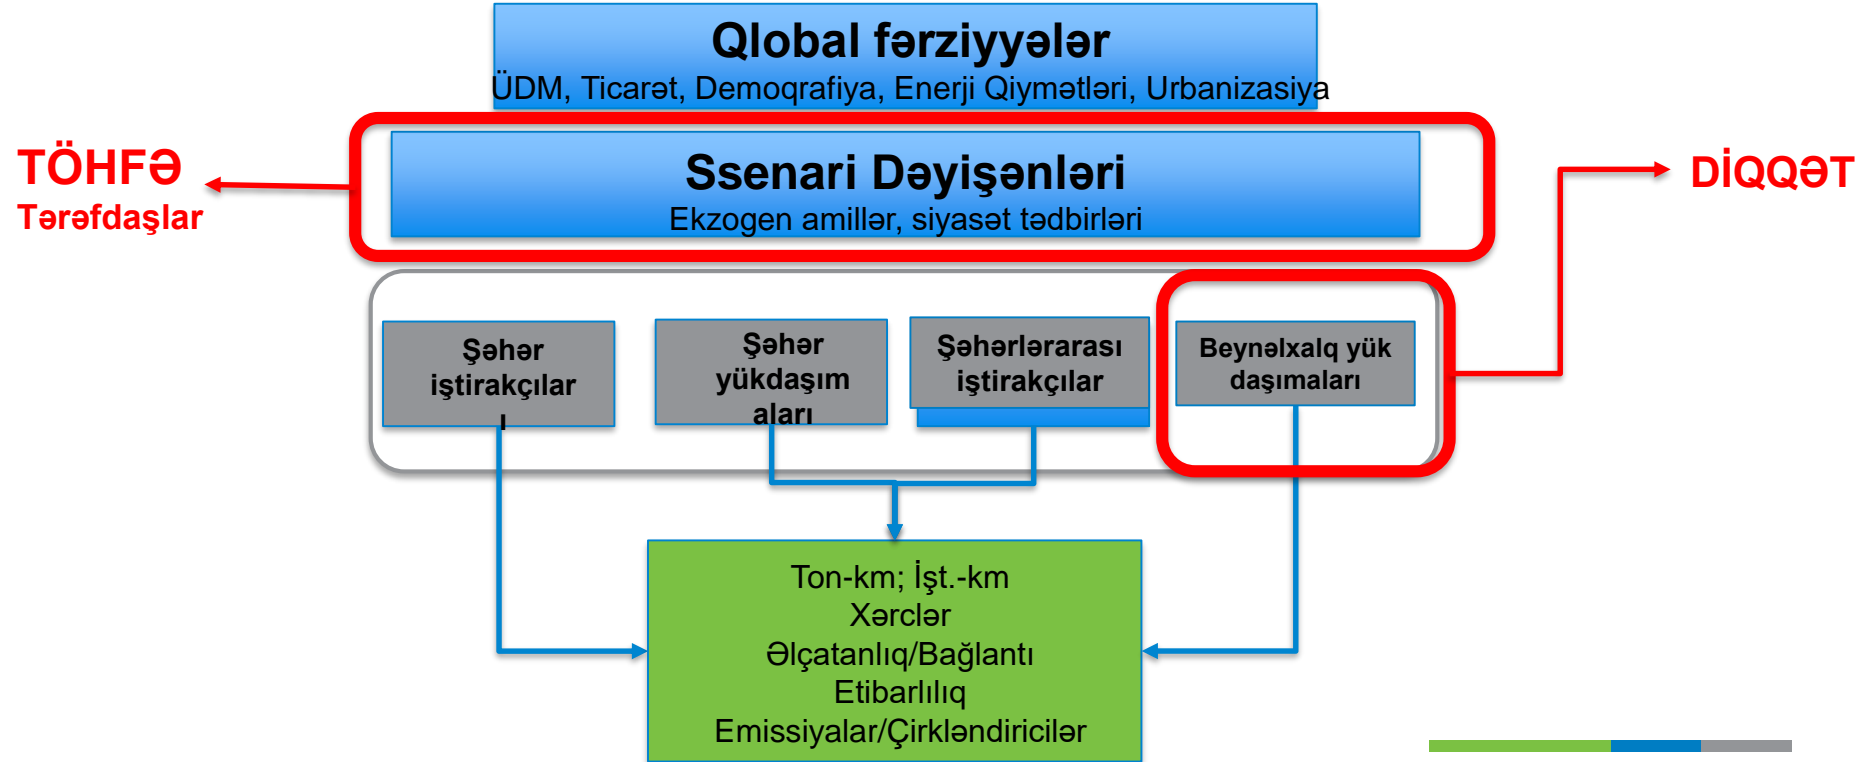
Qlobal fərziyyələr
ÜDM, Ticarət, Demoqrafiya, Enerji Qiymətləri, Urbanizasiya

TÖHFƏ
Tərəfdaşlar

Ssenari Dəyişənləri
Ekzogen amillər, siyasət tədbirləri

DİQQƏT

Şəhər iştirakçılar

Şəhər yükdaşımaları

Şəhərlərarası iştirakçılar

Beynəlxalq yük daşımaları

Ton-km; İşt.-km
Xərclər
Əlçatanlıq/Bağlantı
Etibarlılıq
Emissiyalar/Çirkləndiricilər